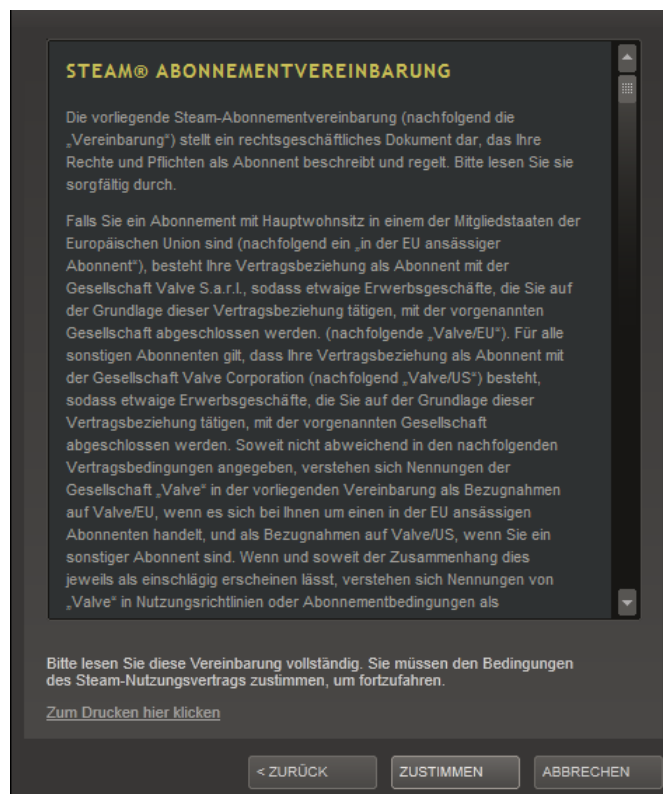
STEAM® ABONNEMENTVEREINBARUNG

Die vorliegende Steam-Abonnementvereinbarung (nachfolgend die „Vereinbarung") stellt ein rechtsgeschäftliches Dokument dar, das Ihre Rechte und Pflichten als Abonnent beschreibt und regelt. Bitte lesen Sie sie sorgfältig durch.

Falls Sie ein Abonnement mit Hauptwohnsitz in einem der Mitgliedstaaten der Europäischen Union sind (nachfolgend ein „in der EU ansässiger Abonnent"), besteht Ihre Vertragsbeziehung als Abonnent mit der Gesellschaft Valve S.a.r.l., sodass etwaige Erwerbsgeschäfte, die Sie auf der Grundlage dieser Vertragsbeziehung tätigen, mit der vorgenannten Gesellschaft abgeschlossen werden. (nachfolgende „Valve/EU"). Für alle sonstigen Abonnenten gilt, dass Ihre Vertragsbeziehung als Abonnent mit der Gesellschaft Valve Corporation (nachfolgend „Valve/US") besteht, sodass etwaige Erwerbsgeschäfte, die Sie auf der Grundlage dieser Vertragsbeziehung tätigen, mit der vorgenannten Gesellschaft abgeschlossen werden. Soweit nicht abweichend in den nachfolgenden Vertragsbedingungen angegeben, verstehen sich Nennungen der Gesellschaft „Valve" in der vorliegenden Vereinbarung als Bezugnahmen auf Valve/EU, wenn es sich bei Ihnen um einen in der EU ansässigen Abonnenten handelt, und als Bezugnahmen auf Valve/US, wenn Sie ein sonstiger Abonnent sind. Wenn und soweit der Zusammenhang dies jeweils als einschlägig erscheinen lässt, verstehen sich Nennungen von „Valve" in Nutzungsrichtlinien oder Abonnementbedingungen als

Bitte lesen Sie diese Vereinbarung vollständig. Sie müssen den Bedingungen des Steam-Nutzungsvertrags zustimmen, um fortzufahren.

Zum Drucken hier klicken

< ZURÜCK   ZUSTIMMEN   ABBRECHEN